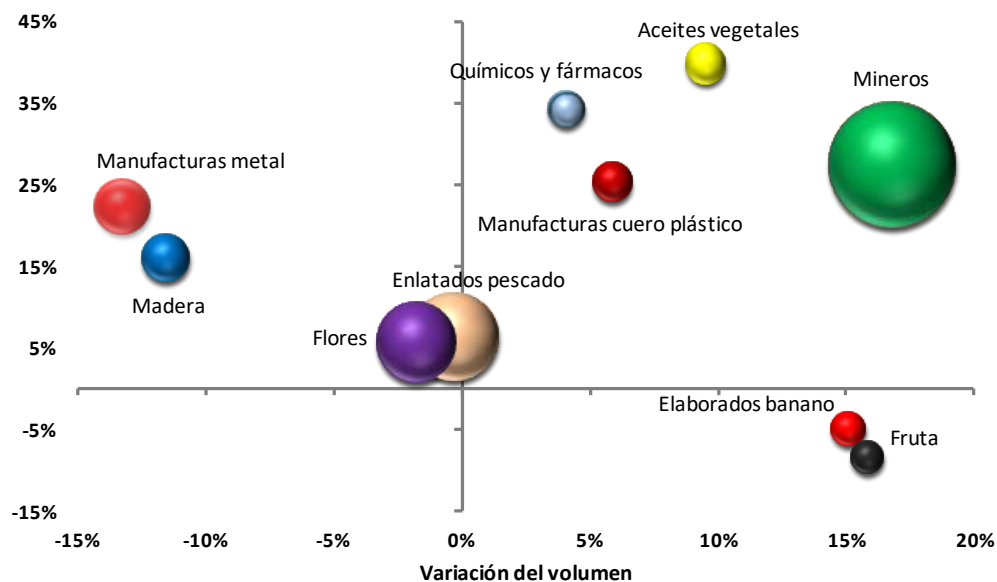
45%
35%
25%
15%
5%
-5%
-15%

Aceites vegetales
Químicos y fármacos
Mineros
Manufacturas metal
Manufacturas cuero plástico
Madera
Enlatados pescado
Flores
Elaborados banano
Fruta

-15%
-10%
-5%
0%
5%
10%
15%
20%

Variación del volumen